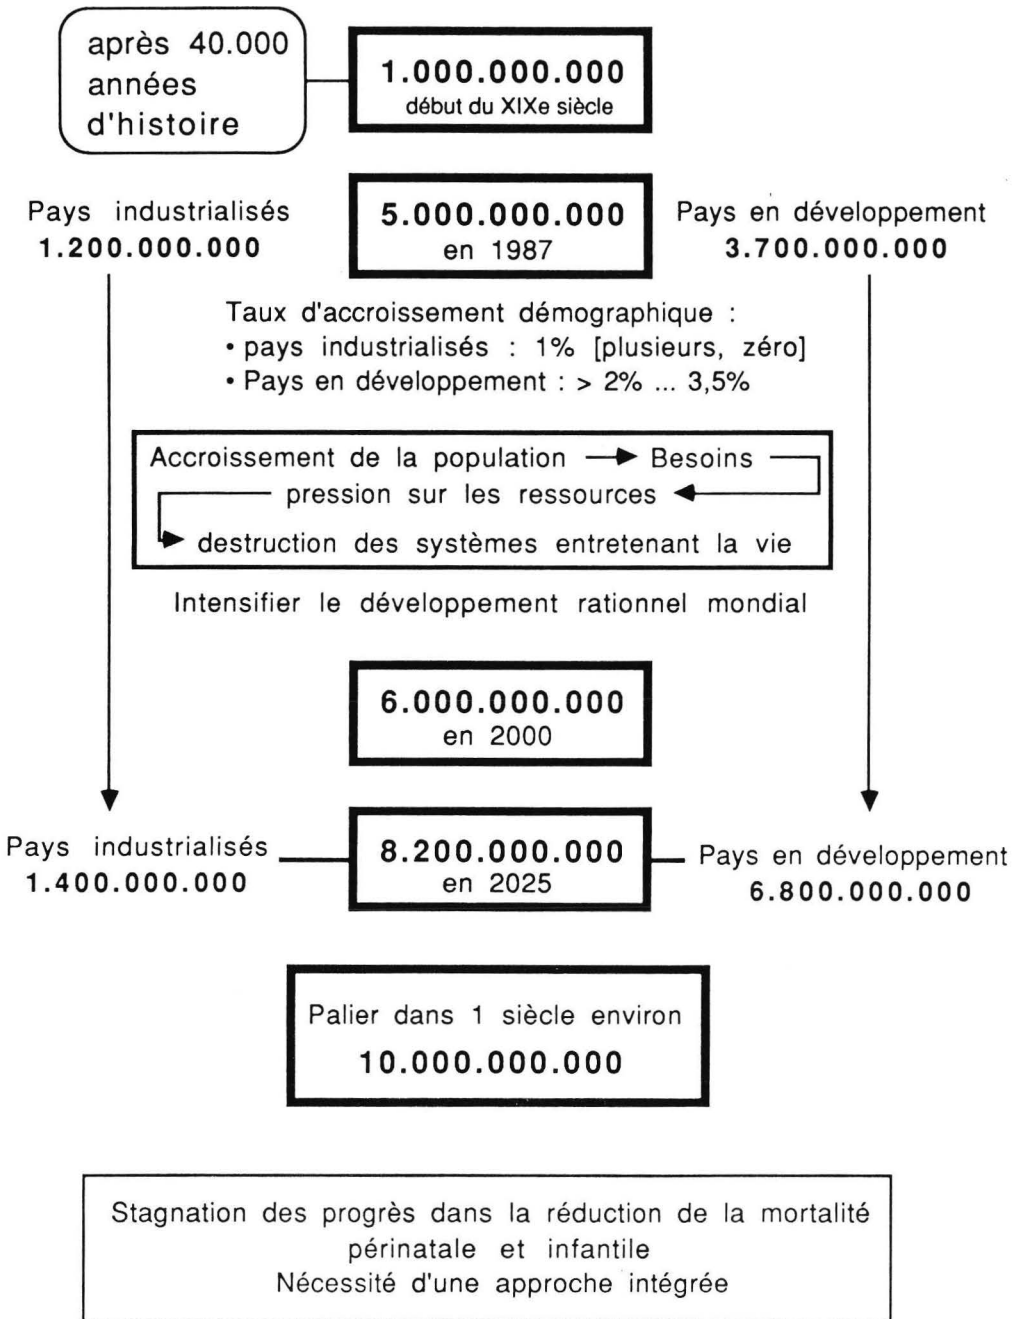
après 40.000 années d'histoire

1.000.000.000
début du XIXe siècle

Pays industrialisés
1.200.000.000

5.000.000.000
en 1987

Pays en développement
3.700.000.000

Taux d'accroissement démographique :
• pays industrialisés : 1% [plusieurs, zéro]
• Pays en développement : > 2% ... 3,5%

Accroissement de la population → Besoins
pression sur les ressources
destruction des systèmes entretenant la vie

Intensifier le développement rationnel mondial

6.000.000.000
en 2000

Pays industrialisés
1.400.000.000

8.200.000.000
en 2025

Pays en développement
6.800.000.000

Palier dans 1 siècle environ
10.000.000.000

Stagnation des progrès dans la réduction de la mortalité périnatale et infantile
Nécessité d'une approche intégrée